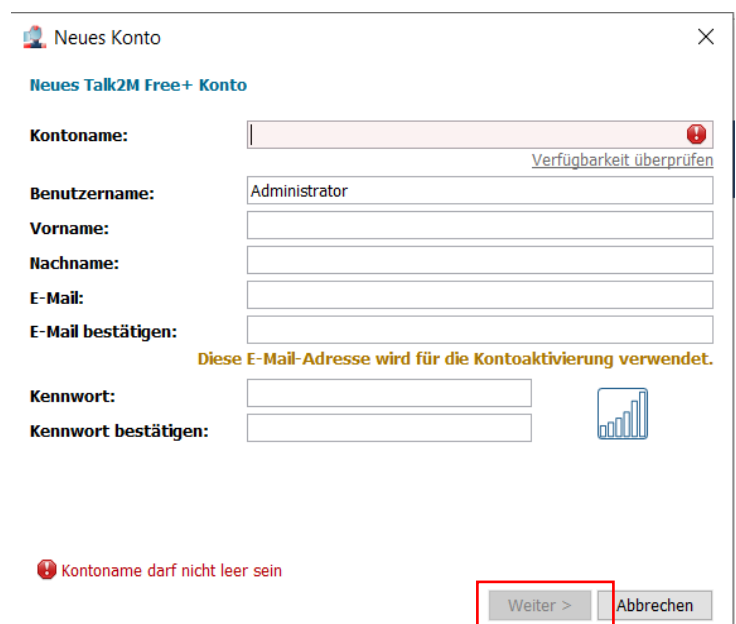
Neues Konto

Neues Talk2M Free+ Konto

Kontoname:

Verfügbarkeit überprüfen

Benutzername: Administrator

Vorname:

Nachname:

E-Mail:

E-Mail bestätigen:

Diese E-Mail-Adresse wird für die Kontoaktivierung verwendet.

Kennwort:

Kennwort bestätigen:

Kontoname darf nicht leer sein

Weiter >

Abbrechen